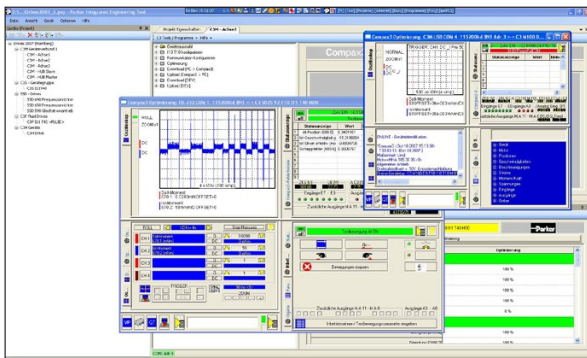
C3_S2Ven_2003_1.pie - Parker Integrated Engineering Tool

Datei Ansicht Grafik Optionen Hilfe

Projekt Eigenschaften | C3H - Achse1

Compax3

Compax3 Optimierung C3H - Achse1

Optimierung

Wert

Bewegungen

Zustände

Digitale I/O

C3M - Achse1

C3M - Achse2

C3M - Achse3

Grundauswahl

Konfiguration

Optimierung

Download

Upload

Motorstrom

Kommunikation

Inbetriebnahme

Bewegung starten

Parker

Oszilloskop

ZOOM

Motor

Position

Geschwindigkeit

Strom

Spannungen

Eingänge

Ausgänge

Fehler